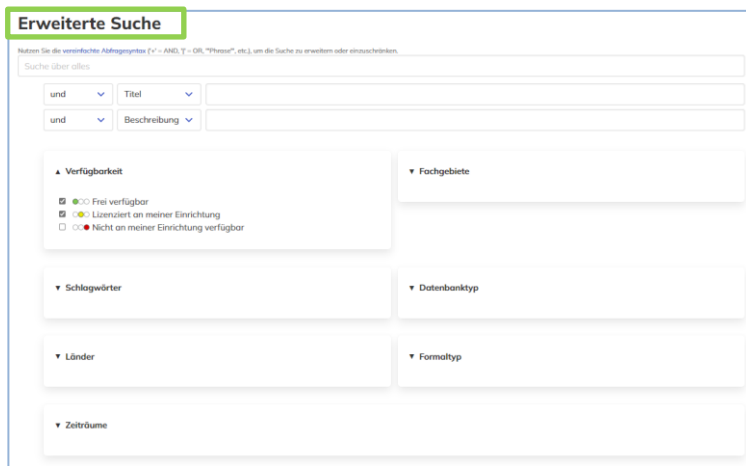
Erweiterte Suche

Nutzen Sie die vereinfachte Abfragesyntax ('+' = AND, '|' = OR, "Phrase", etc.), um die Suche zu erweitern oder einzuschränken.

Suche über alles

und | Titel
und | Beschreibung

▲ Verfügbarkeit
☑ Frei verfügbar
☑ Lizenziert an meiner Einrichtung
☐ Nicht an meiner Einrichtung verfügbar

▼ Fachgebiete

▼ Schlagwörter

▼ Datenbanktyp

▼ Länder

▼ Formaltyp

▼ Zeiträume